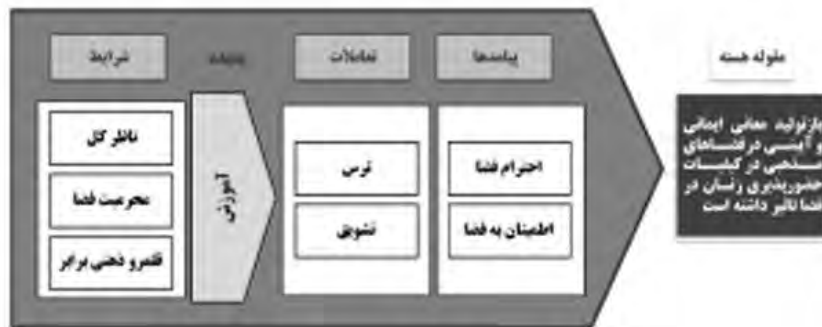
مقوله هسته

بازتولید معانی ایمانی و آیینی در فضاهای مسجدی در کیفیات حضورپذیری زنان در فضا تاثیر داشته است

پیامدها

احترام فضا

اطمینان به فضا

تعاملات

ترس

تشویق

زمینه

آموزش

شرایط

ناظر کل

محرمیت فضا

قلمرو ذهنی برابر